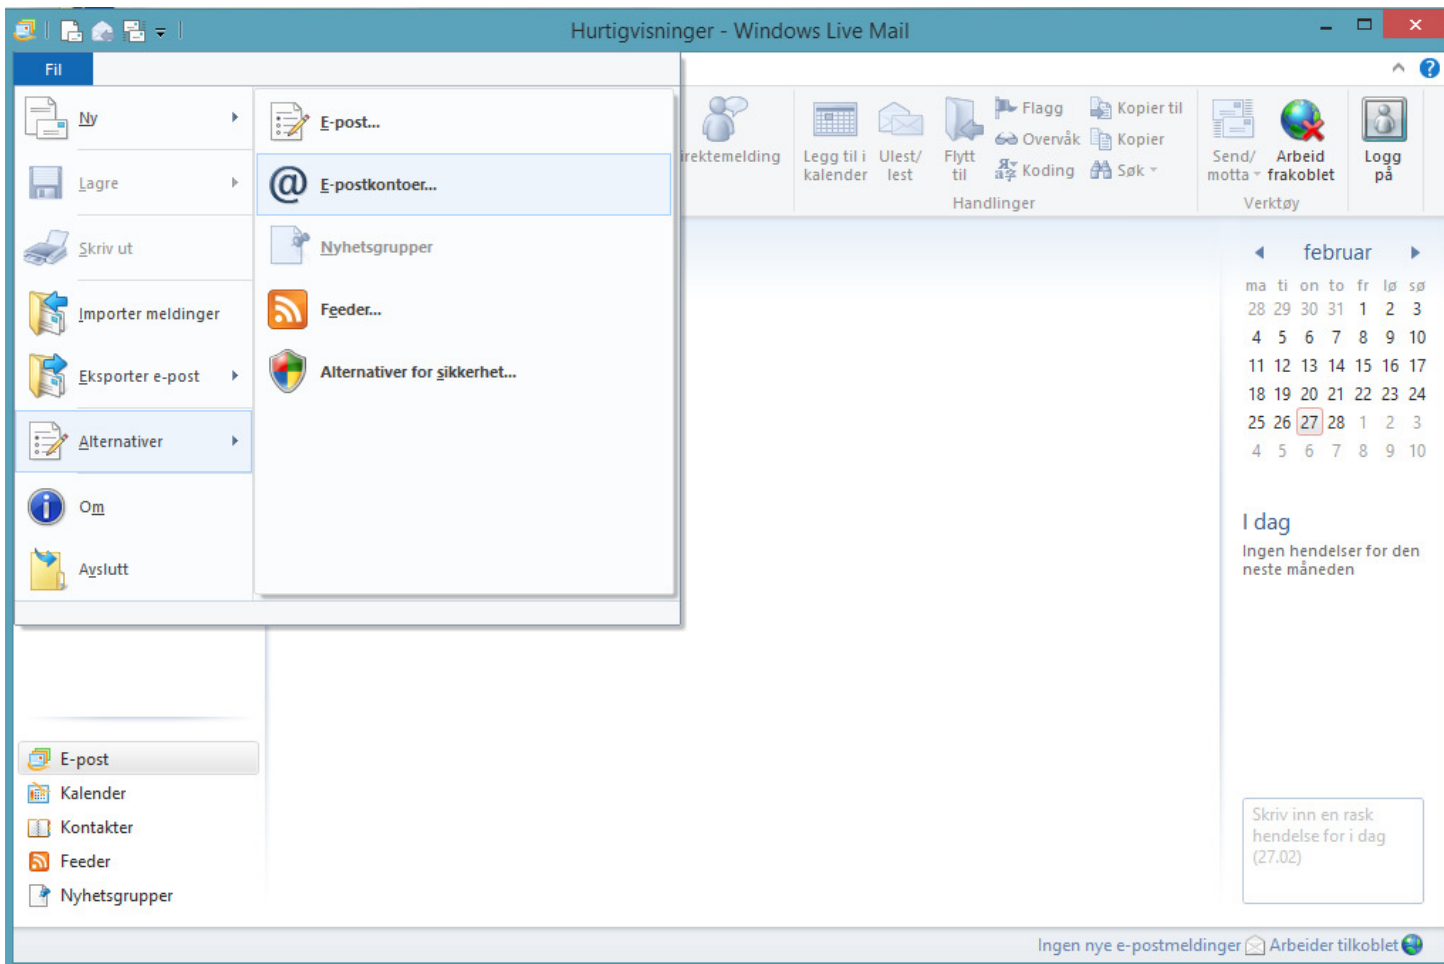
Hurtigvisninger - Windows Live Mail

Fil

Ny
Lagre
Skriv ut
Importer meldinger
Eksporter e-post
Alternativer
Om
Avslutt

E-post...
E-postkontoer...
Nyhetsgrupper
Feeder...
Alternativer for sikkerhet...

irektemelding
Legg til i kalender
Ulest/ lest
Flytt til
Flagg
Overvåk
Koding
Kopier til
Kopier
Søk
Handlinger
Send/ motta
Arbeid frakoblet
Verktøy
Logg på

februar

| ma | ti | on | to | fr | lø | sø |
|---|---|---|---|---|---|---|
| 28 | 29 | 30 | 31 | 1 | 2 | 3 |
| 4 | 5 | 6 | 7 | 8 | 9 | 10 |
| 11 | 12 | 13 | 14 | 15 | 16 | 17 |
| 18 | 19 | 20 | 21 | 22 | 23 | 24 |
| 25 | 26 | 27 | 28 | 1 | 2 | 3 |
| 4 | 5 | 6 | 7 | 8 | 9 | 10 |

I dag
Ingen hendelser for den neste måneden

Skriv inn en rask hendelse for i dag (27.02)

E-post
Kalender
Kontakter
Feeder
Nyhetsgrupper

Ingen nye e-postmeldinger Arbeider tilkoblet